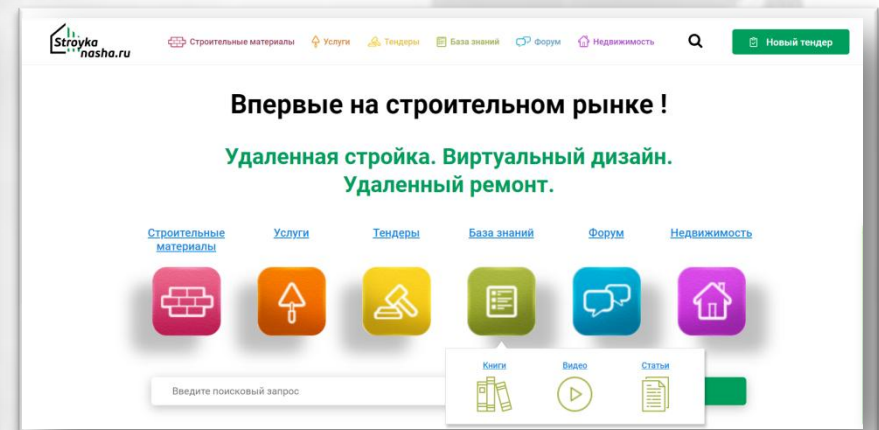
Stroyka nasha.ru

Строительные материалы  Услуги  Тендеры  База знаний  Форум  Недвижимость

Новый тендер

Впервые на строительном рынке !

Удаленная стройка. Виртуальный дизайн. Удаленный ремонт.

Строительные материалы

Услуги

Тендеры

База знаний

Форум

Недвижимость

Книги

Видео

Статьи

Введите поисковый запрос